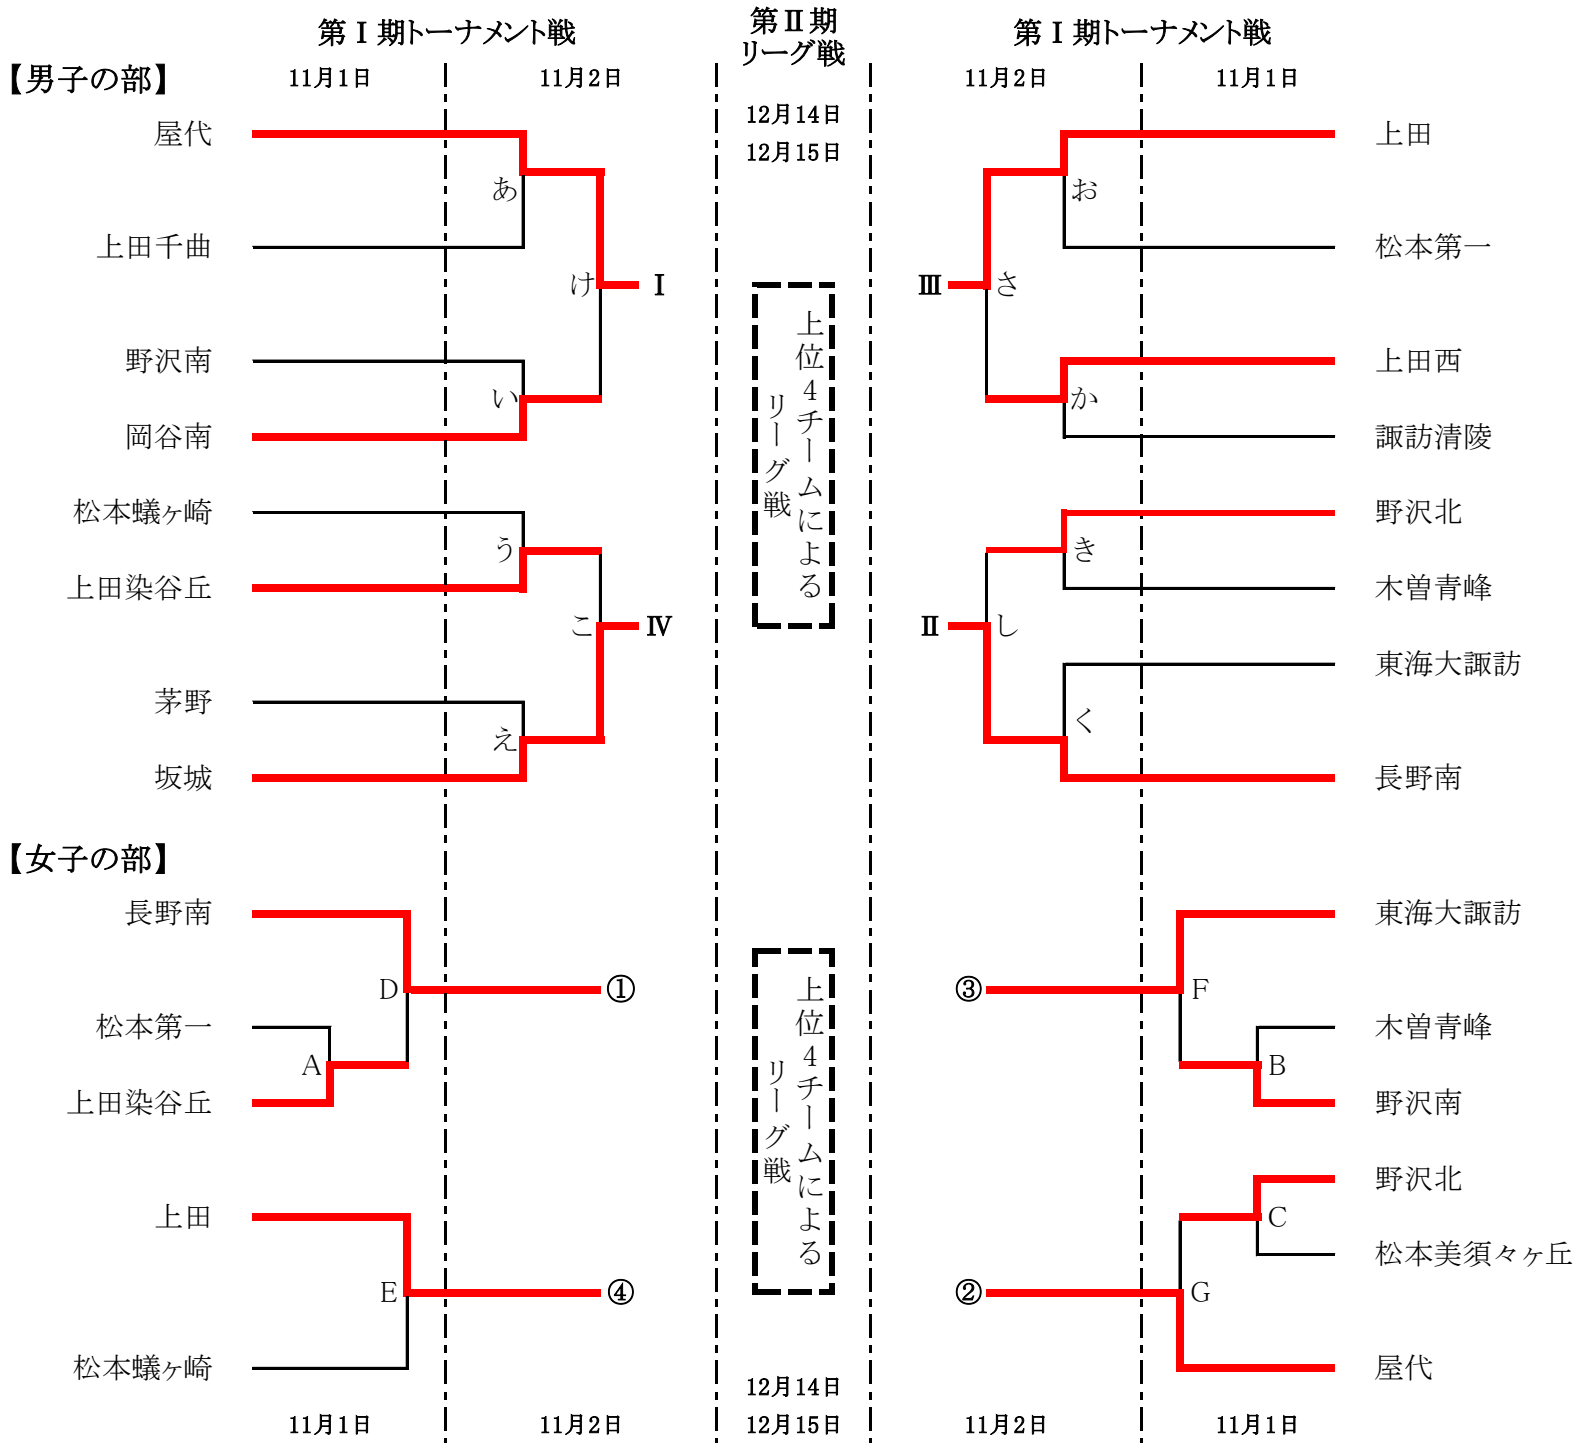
第Ⅰ期トーナメント戦

第Ⅱ期
リーグ戦

第Ⅰ期トーナメント戦

【男子の部】

11月1日　11月2日　12月14日 12月15日　11月2日　11月1日

屋代
上田千曲
野沢南
岡谷南
松本蟻ヶ崎
上田染谷丘
茅野
坂城

あ
い
う
え
け
こ
Ⅰ
Ⅳ

上位4チームによるリーグ戦

上田
松本第一
上田西
諏訪清陵
野沢北
木曽青峰
東海大諏訪
長野南

お
か
き
く
さ
し
Ⅲ
Ⅱ

【女子の部】

長野南
松本第一
上田染谷丘
上田
松本蟻ヶ崎

A
D
E
①
④

上位4チームによるリーグ戦

東海大諏訪
木曽青峰
野沢南
野沢北
松本美須々ヶ丘
屋代

F
B
C
G
③
②

11月1日　11月2日　12月14日 12月15日　11月2日　11月1日